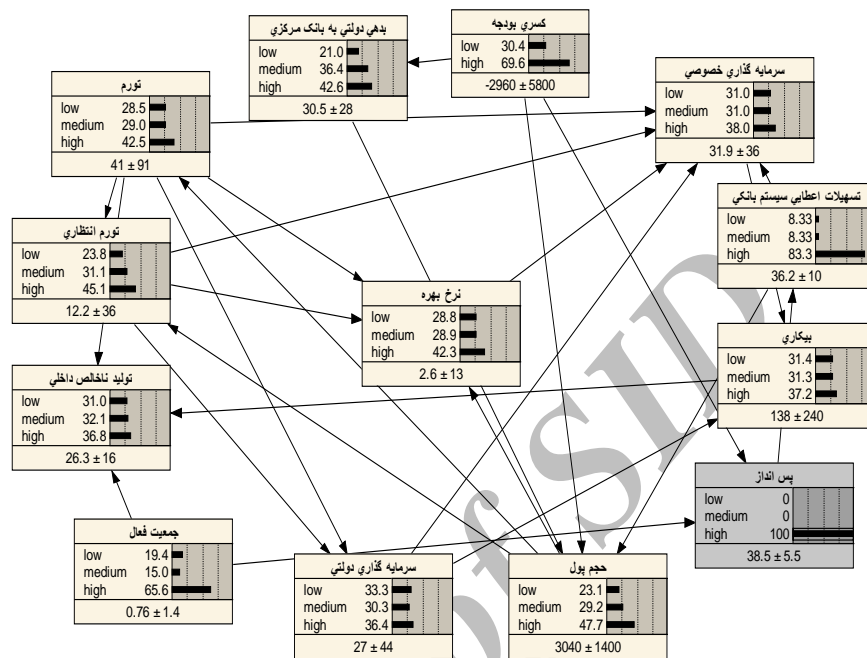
بدهي دولتي به بانک مرکزي
low 21.0
medium 36.4
high 42.6
30.5 ± 28

کسري بودجه
low 30.4
high 69.6
-2960 ± 5800

تورم
low 28.5
medium 29.0
high 42.5
41 ± 91

سرمايه گذاري خصوصي
low 31.0
medium 31.0
high 38.0
31.9 ± 36

تسهيلات اعطايي سيستم بانکي
low 8.33
medium 8.33
high 83.3
36.2 ± 10

تورم انتظاري
low 23.8
medium 31.1
high 45.1
12.2 ± 36

نرخ بهره
low 28.8
medium 28.9
high 42.3
2.6 ± 13

بيکاري
low 31.4
medium 31.3
high 37.2
138 ± 240

توليد ناخالص داخلي
low 31.0
medium 32.1
high 36.8
26.3 ± 16

پس انداز
low 0
medium 0
high 100
38.5 ± 5.5

جمعيت فعال
low 19.4
medium 15.0
high 65.6
0.76 ± 1.4

سرمايه گذاري دولتي
low 33.3
medium 30.3
high 36.4
27 ± 44

حجم پول
low 23.1
medium 29.2
high 47.7
3040 ± 1400